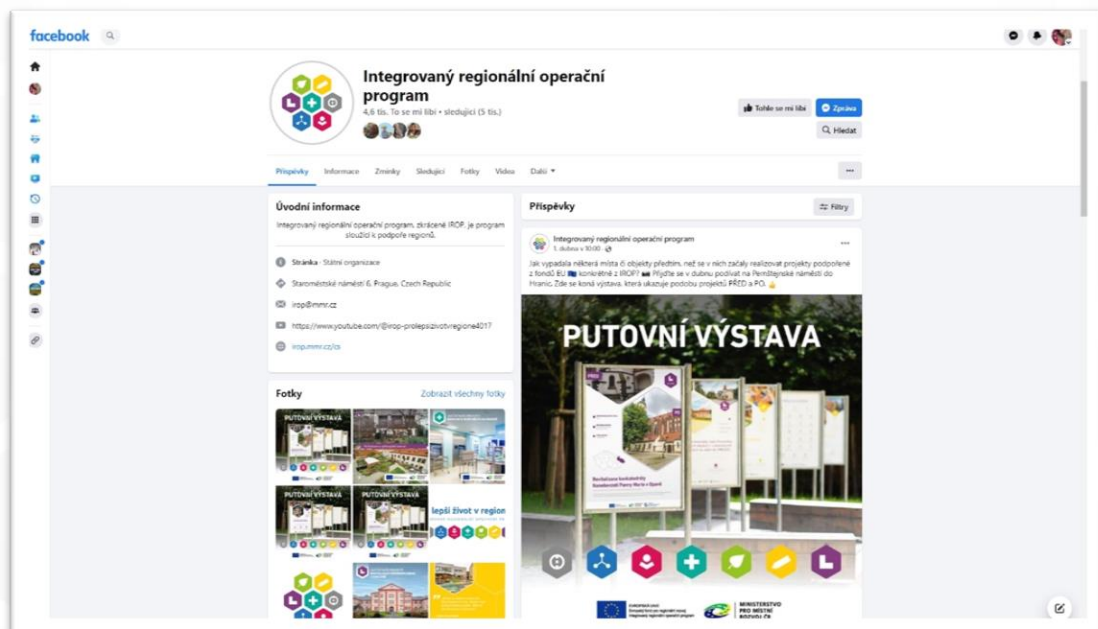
facebook

Integrovaný regionální operační program

4,6 tis. To se mi líbí • sledující (5 tis.)

Tohle se mi líbí

Zpráva

Hledat

Příspěvky Informace Zmínky Sledující Fotky Video Další

Úvodní informace

Integrovaný regionální operační program, zkrácené IROP, je program sloužící k podpoře regionů.

Stránka · Státní organizace

Staroměstské náměstí 6, Prague, Czech Republic

irop@mmr.cz

https://www.youtube.com/@irop-prolepsizivotvregione4017

irop.mmr.cz/cs

Fotky

Zobrazit všechny fotky

PUTOVNÍ VÝSTAVA

PUTOVNÍ VÝSTAVA

PUTOVNÍ VÝSTAVA

lepší život v region

Příspěvky

Filtry

Integrovaný regionální operační program

1. dubna v 10:00

Jak vypadala některá místa či objekty předtím, než se v nich začaly realizovat projekty podpořené z fondů EU konkrétně z IROP? Přijďte se v dubnu podívat na Pernštejnské náměstí do Hranic. Zde se koná výstava, která ukazuje podobu projektů PŘED a PO.

PUTOVNÍ VÝSTAVA

MINISTERSTVO PRO MÍSTNÍ ROZVOJ ČR